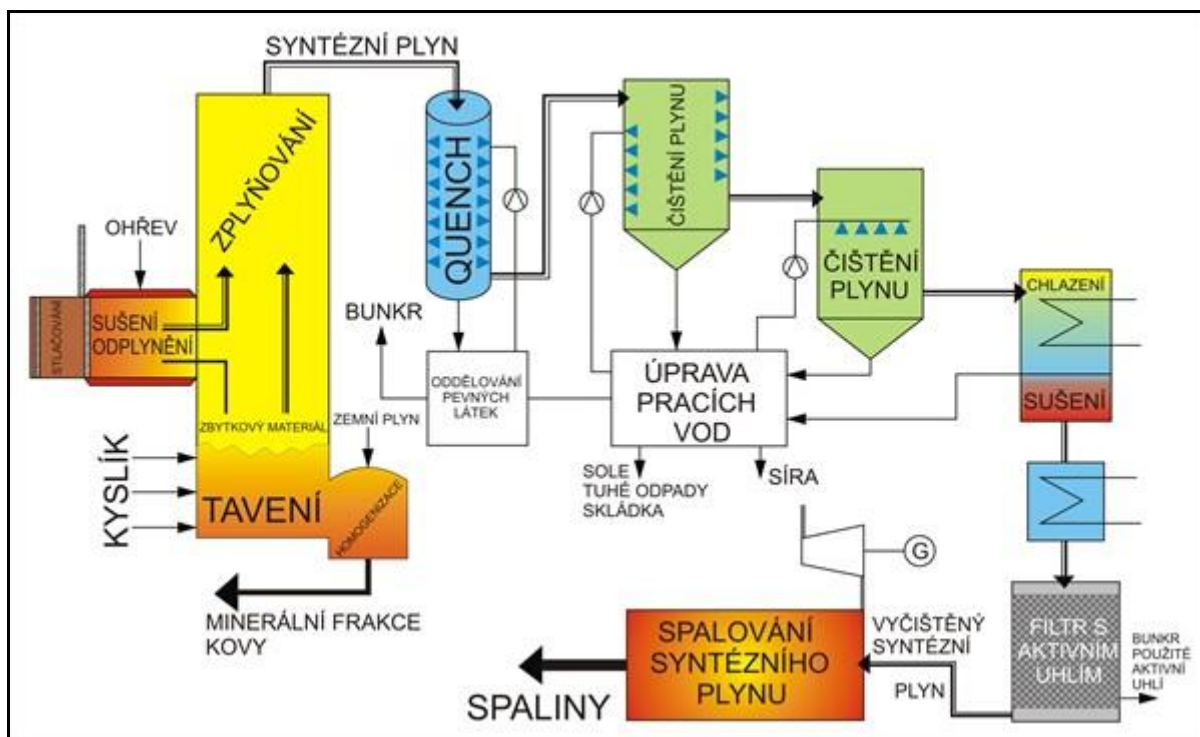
SYNTÉZNÍ PLYN

ZPLYŇOVÁNÍ

QUENCH

ČIŠTĚNÍ PLYNU

ČIŠTĚNÍ PLYNU

OHŘEV

STLAČOVÁNÍ

SUŠENÍ ODPLYNĚNÍ

BUNKR

ODDĚLOVÁNÍ PEVNÝCH LÁTEK

ÚPRAVA PRACÍCH VOD

CHLAZENÍ

SUŠENÍ

ZBYTKOVÝ MATERIÁL

ZEMNÍ PLYN

KYSLÍK

TAVENÍ

HOMOGENIZACE

SOLE TUHÉ ODPADY SKLÁDKA

SÍRA

G

MINERÁLNÍ FRAKCE KOVY

SPALOVÁNÍ SYNTÉZNÍHO PLYNU

VYČIŠTĚNÝ SYNTÉZNÍ PLYN

FILTR S AKTIVNÍM UHLÍM

BUNKR POUŽITÉ AKTIVNÍ UHLÍ

SPALINY